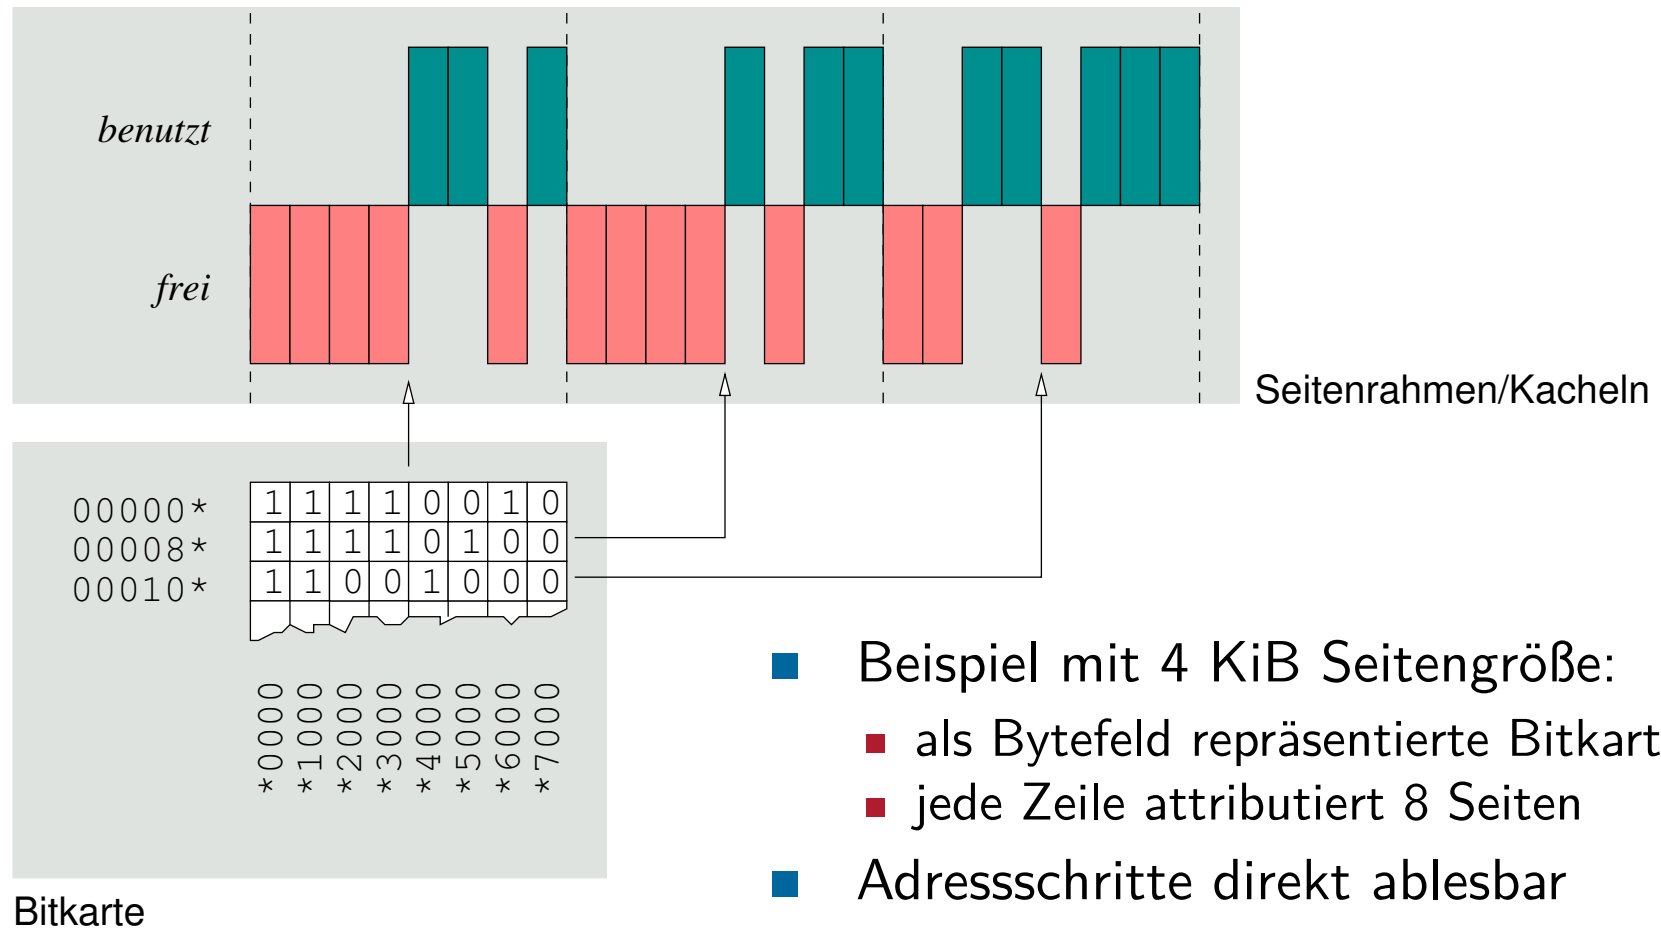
benutzt

frei

Seitenrahmen/Kacheln

00000*
00008*
00010*

| 1 | 1 | 1 | 1 | 0 | 0 | 1 | 0 |
|---|---|---|---|---|---|---|---|
| 1 | 1 | 1 | 1 | 0 | 1 | 0 | 0 |
| 1 | 1 | 0 | 0 | 1 | 0 | 0 | 0 |

*0000 *1000 *2000 *3000 *4000 *5000 *6000 *7000

Bitkarte

Beispiel mit 4 KiB Seitengröße:
als Bytefeld repräsentierte Bitkart
jede Zeile attributiert 8 Seiten
Adressschritte direkt ablesbar